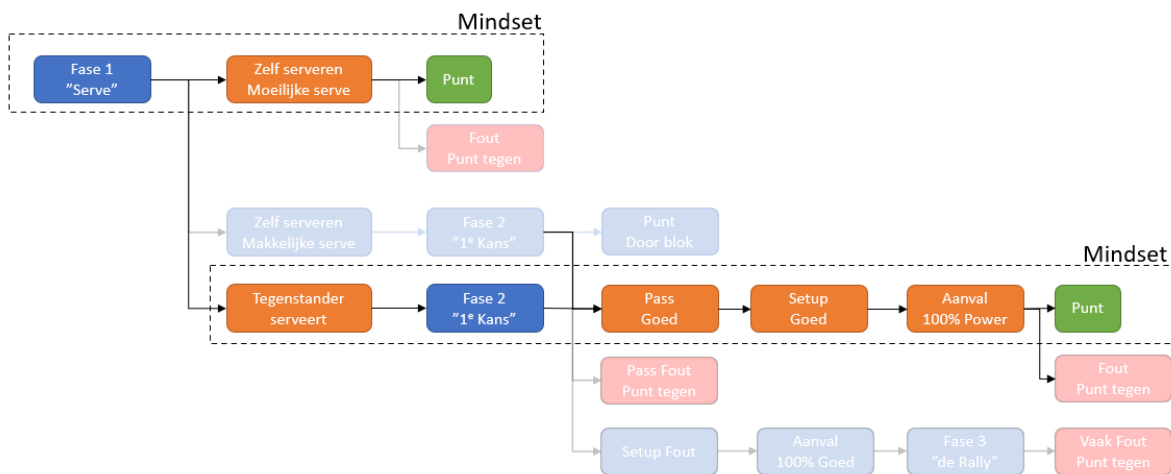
Mindset

Fase 1
"Serve"

Zelf serveren
Moeilijke serve

Punt

Fout
Punt tegen

Zelf serveren
Makkelijke serve

Fase 2
"1$^e$ Kans"

Punt
Door blok

Mindset

Tegenstander
serveert

Fase 2
"1$^e$ Kans"

Pass
Goed

Setup
Goed

Aanval
100% Power

Punt

Pass Fout
Punt tegen

Fout
Punt tegen

Setup Fout

Aanval
100% Goed

Fase 3
"de Rally"

Vaak Fout
Punt tegen